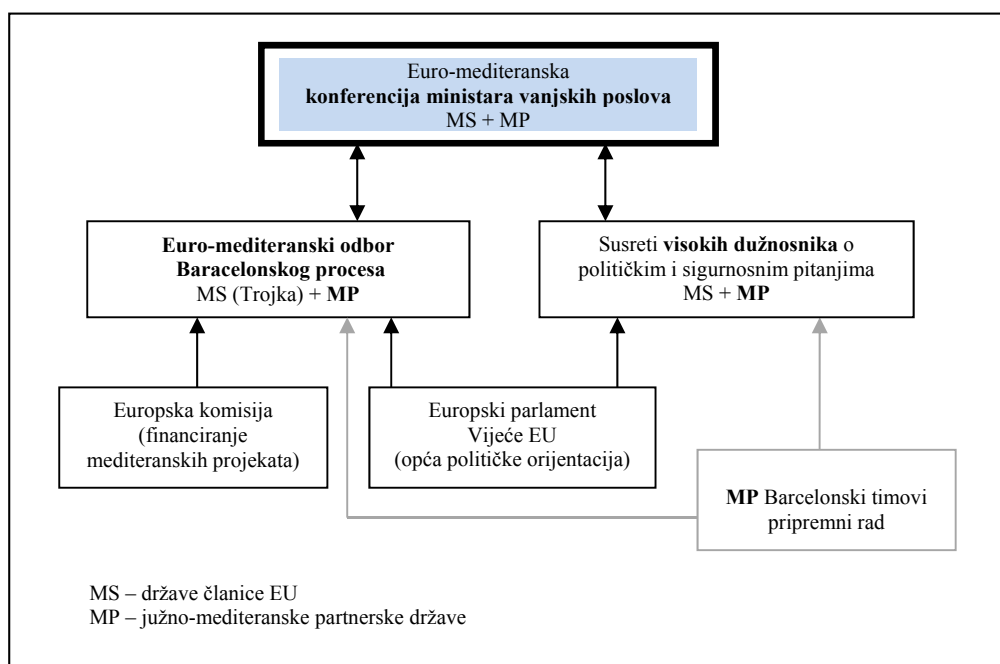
Euro-mediteranska
**konferencija ministara vanjskih poslova**
MS + MP

**Euro-mediteranski odbor Baracelonskog procesa**
MS (Trojka) + **MP**

Susreti **visokih dužnosnika** o političkim i sigurnosnim pitanjima
MS + **MP**

Europska komisija
(financiranje mediteranskih projekata)

Europski parlament
Vijeće EU
(opća političke orijentacija)

**MP** Barcelonski timovi
pripremni rad

MS – države članice EU
MP – južno-mediteranske partnerske države